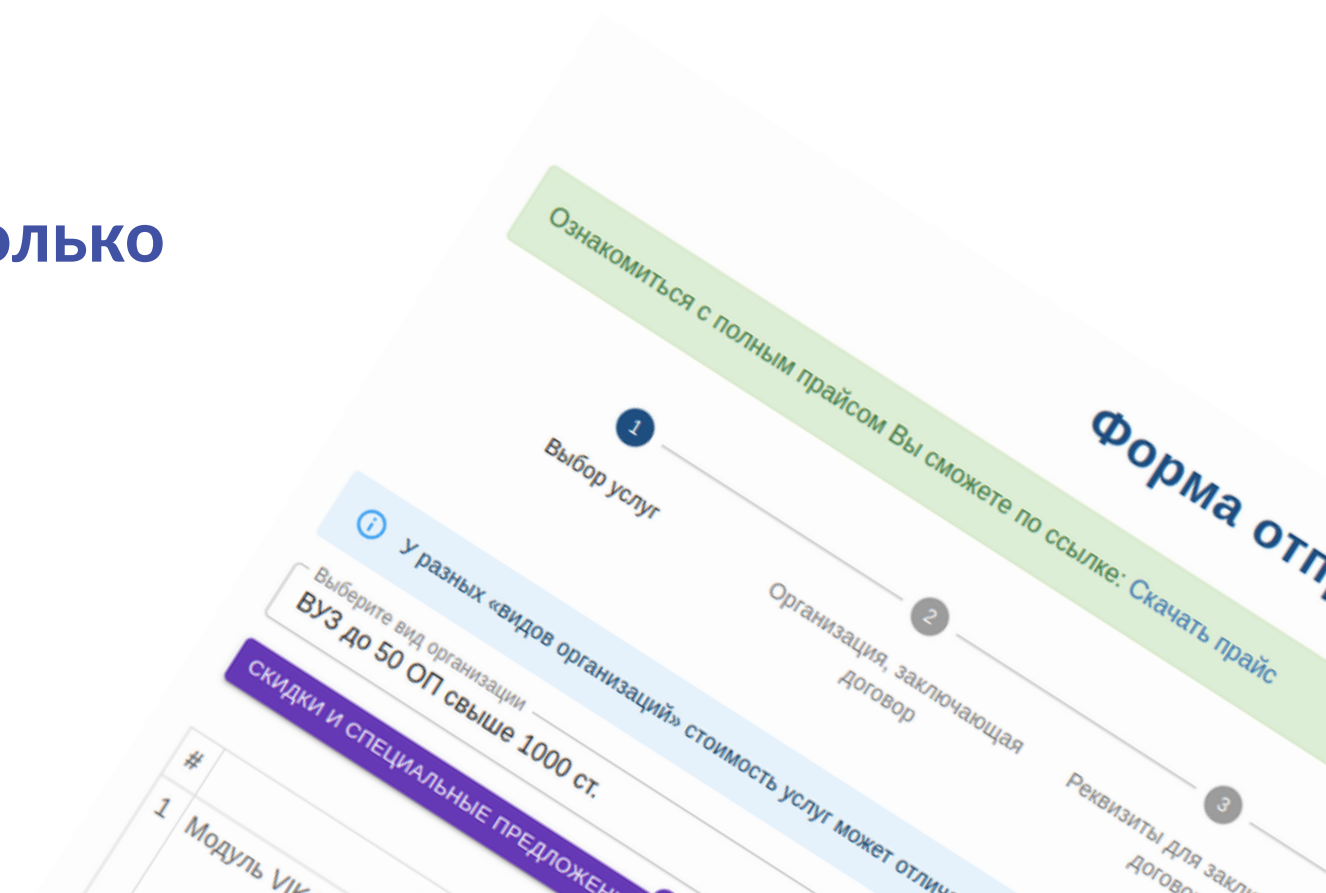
олько

Ознакомиться с полным прайсом Вы сможете по ссылке: Скачать прайс

Форма отп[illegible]

1 Выбор услуг

2 Организация, заключающая договор

3 Реквизиты для закл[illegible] догово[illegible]

У разных «видов организаций» стоимость услуг может отлич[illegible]

Выберите вид организации
ВУЗ до 50 ОП свыше 1000 ст.

СКИДКИ И СПЕЦИАЛЬНЫЕ ПРЕДЛОЖЕН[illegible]

#
1 Модуль VIK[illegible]